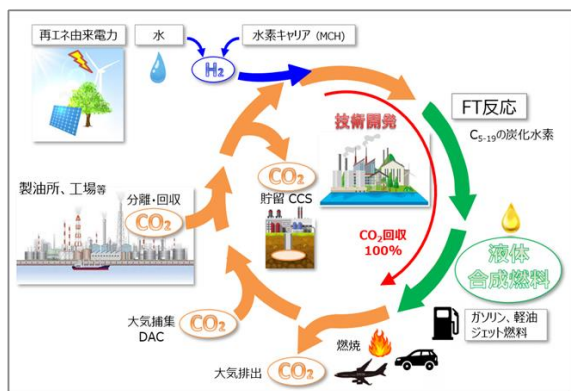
再エネ由来電力

水

水素キャリア (MCH)

$H_2$

FT反応

$C_{5\text{-}19}$の炭化水素

技術開発

$CO_2$

貯留 CCS

製油所、工場等

分離・回収

$CO_2$

$CO_2$回収 100%

液体合成燃料

ガソリン、軽油 ジェット燃料

大気捕集 DAC

$CO_2$

燃焼

大気排出

$CO_2$